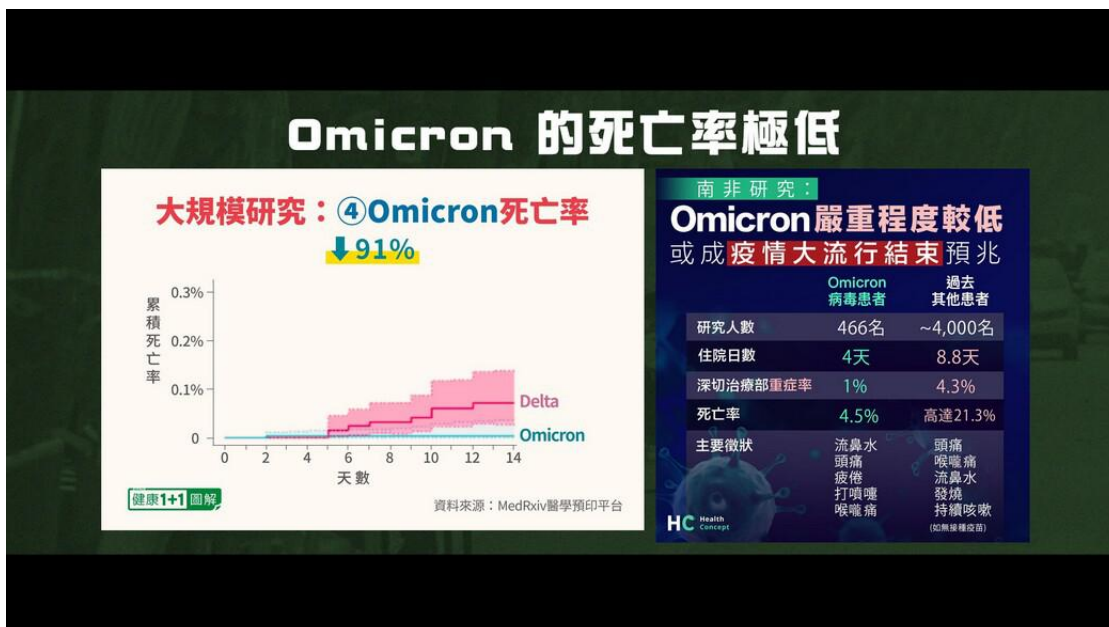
Omicron 的死亡率極低

大規模研究：④Omicron死亡率
⬇91%

累積死亡率
0.3%
0.2%
0.1%
0
0 2 4 6 8 10 12 14
天數
Delta
Omicron

健康1+1圖解
資料來源：MedRxiv醫學預印平台

南非研究：
Omicron嚴重程度較低
或成疫情大流行結束預兆

| | Omicron 病毒患者 | 過去 其他患者 |
|---|---|---|
| 研究人數 | 466名 | ~4,000名 |
| 住院日數 | 4天 | 8.8天 |
| 深切治療部重症率 | 1% | 4.3% |
| 死亡率 | 4.5% | 高達21.3% |
| 主要徵狀 | 流鼻水 頭痛 疲倦 打噴嚏 喉嚨痛 | 頭痛 喉嚨痛 流鼻水 發燒 持續咳嗽 |

(如無接種疫苗)

HC Health Concept